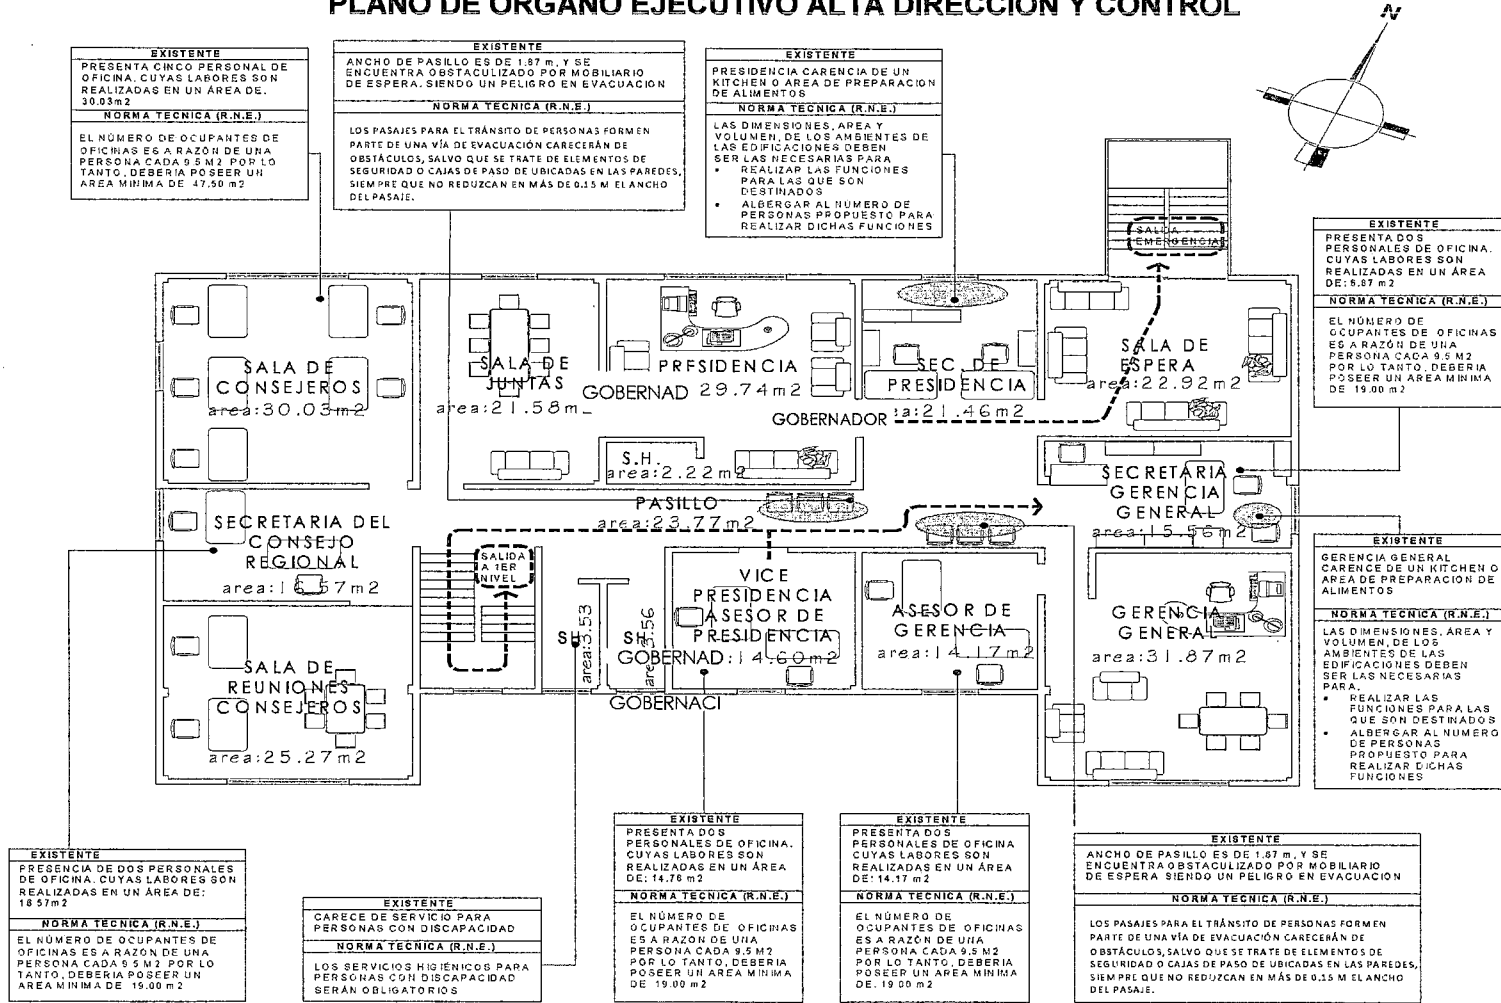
PLANO DE ORGANO EJECUTIVO ALTA DIRECCION Y CONTROL

N

EXISTENTE
PRESENTA CINCO PERSONAL DE OFICINA. CUYAS LABORES SON REALIZADAS EN UN ÁREA DE. 30.03m2
NORMA TECNICA (R.N.E.)
EL NÚMERO DE OCUPANTES DE OFICINAS ES A RAZÓN DE UNA PERSONA CADA 9.5 M2 POR LO TANTO, DEBERIA POSEER UN AREA MINIMA DE 47.50 m2

EXISTENTE
ANCHO DE PASILLO ES DE 1.87 m, Y SE ENCUENTRA OBSTACULIZADO POR MOBILIARIO DE ESPERA, SIENDO UN PELIGRO EN EVACUACION
NORMA TECNICA (R.N.E.)
LOS PASAJES PARA EL TRÁNSITO DE PERSONAS FORMEN PARTE DE UNA VÍA DE EVACUACIÓN CARECERÁN DE OBSTÁCULOS, SALVO QUE SE TRATE DE ELEMENTOS DE SEGURIDAD O CAJAS DE PASO DE UBICADAS EN LAS PAREDES, SIEMPRE QUE NO REDUZCAN EN MÁS DE 0.15 M EL ANCHO DEL PASAJE.

EXISTENTE
PRESIDENCIA CARENCIA DE UN KITCHEN O AREA DE PREPARACION DE ALIMENTOS
NORMA TECNICA (R.N.E.)
LAS DIMENSIONES, AREA Y VOLUMEN, DE LOS AMBIENTES DE LAS EDIFICACIONES DEBEN SER LAS NECESARIAS PARA
• REALIZAR LAS FUNCIONES PARA LAS QUE SON DESTINADOS
• ALBERGAR AL NUMERO DE PERSONAS PROPUESTO PARA REALIZAR DICHAS FUNCIONES

SALIDA EMERGENCIA

EXISTENTE
PRESENTA DOS PERSONALES DE OFICINA. CUYAS LABORES SON REALIZADAS EN UN ÁREA DE: 5.87 m2
NORMA TECNICA (R.N.E.)
EL NÚMERO DE OCUPANTES DE OFICINAS ES A RAZÓN DE UNA PERSONA CADA 9.5 M2 POR LO TANTO, DEBERIA POSEER UN AREA MINIMA DE 19.00 m2

SALA DE CONSEJEROS area:30.03m2
SALA DE JUNTAS area:21.58m
PRESIDENCIA GOBERNAD 29.74m2
SEC. DE PRESIDENCIA GOBERNADOR a:21.46m2
SALA DE ESPERA area:22.92m2
S.H. area:2.22m2
PASILLO area:23.77m2
SECRETARIA GERENCIA GENERAL area:15.56m2
SECRETARIA DEL CONSEJO REGIONAL area:16.57m2
SALIDA A 1ER NIVEL
SH area:3.53
SH area:3.56
VICE PRESIDENCIA ASESOR DE PRESIDENCIA GOBERNAD:14.60m2
GOBERNACI
ASESOR DE GERENCIA area:14.17m2
GERENCIA GENERAL area:31.87m2
SALA DE REUNIONES CONSEJEROS area:25.27m2

EXISTENTE
GERENCIA GENERAL CARENCE DE UN KITCHEN O AREA DE PREPARACION DE ALIMENTOS
NORMA TECNICA (R.N.E.)
LAS DIMENSIONES, AREA Y VOLUMEN, DE LOS AMBIENTES DE LAS EDIFICACIONES DEBEN SER LAS NECESARIAS PARA.
• REALIZAR LAS FUNCIONES PARA LAS QUE SON DESTINADOS
• ALBERGAR AL NUMERO DE PERSONAS PROPUESTO PARA REALIZAR DICHAS FUNCIONES

EXISTENTE
PRESENCIA DE DOS PERSONALES DE OFICINA. CUYAS LABORES SON REALIZADAS EN UN ÁREA DE: 16.57m2
NORMA TECNICA (R.N.E.)
EL NÚMERO DE OCUPANTES DE OFICINAS ES A RAZÓN DE UNA PERSONA CADA 9.5 M2 POR LO TANTO, DEBERIA POSEER UN AREA MINIMA DE 19.00 m2

EXISTENTE
CARECE DE SERVICIO PARA PERSONAS CON DISCAPACIDAD
NORMA TECNICA (R.N.E.)
LOS SERVICIOS HIGIÉNICOS PARA PERSONAS CON DISCAPACIDAD SERÁN OBLIGATORIOS

EXISTENTE
PRESENTA DOS PERSONALES DE OFICINA. CUYAS LABORES SON REALIZADAS EN UN ÁREA DE: 14.76 m2
NORMA TECNICA (R.N.E.)
EL NÚMERO DE OCUPANTES DE OFICINAS ES A RAZON DE UNA PERSONA CADA 9.5 M2 POR LO TANTO, DEBERIA POSEER UN AREA MINIMA DE 19.00 m2

EXISTENTE
PRESENTA DOS PERSONALES DE OFICINA CUYAS LABORES SON REALIZADAS EN UN ÁREA DE: 14.17 m2
NORMA TECNICA (R.N.E.)
EL NÚMERO DE OCUPANTES DE OFICINAS ES A RAZÓN DE UNA PERSONA CADA 9.5 M2 POR LO TANTO, DEBERIA POSEER UN AREA MINIMA DE. 19.00 m2

EXISTENTE
ANCHO DE PASILLO ES DE 1.87 m, Y SE ENCUENTRA OBSTACULIZADO POR MOBILIARIO DE ESPERA SIENDO UN PELIGRO EN EVACUACION
NORMA TECNICA (R.N.E.)
LOS PASAJES PARA EL TRÁNSITO DE PERSONAS FORMEN PARTE DE UNA VÍA DE EVACUACIÓN CARECERÁN DE OBSTÁCULOS, SALVO QUE SE TRATE DE ELEMENTOS DE SEGURIDAD O CAJAS DE PASO DE UBICADAS EN LAS PAREDES, SIEMPRE QUE NO REDUZCAN EN MÁS DE 0.15 M EL ANCHO DEL PASAJE.